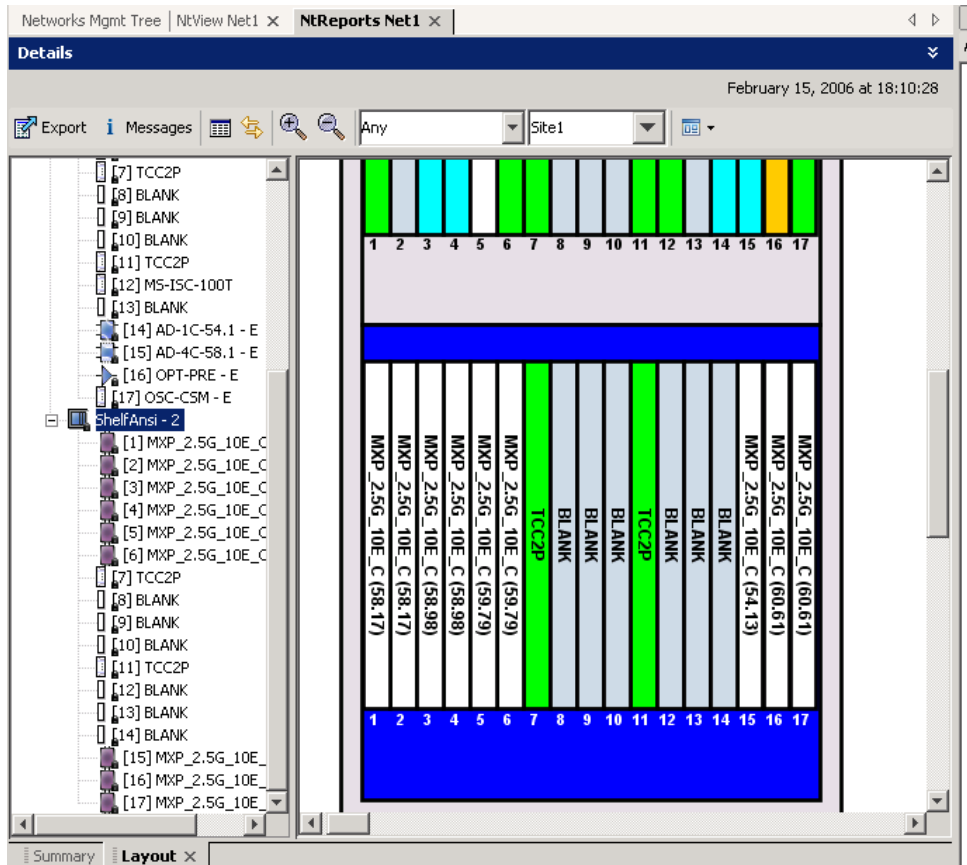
Networks Mgmt Tree | NtView Net1 × | NtReports Net1 ×

Details

February 15, 2006 at 18:10:28

Export Messages

Any

Site1

[7] TCC2P
[8] BLANK
[9] BLANK
[10] BLANK
[11] TCC2P
[12] MS-ISC-100T
[13] BLANK
[14] AD-1C-54.1 - E
[15] AD-4C-58.1 - E
[16] OPT-PRE - E
[17] OSC-CSM - E
ShelfAnsi - 2
[1] MXP_2.5G_10E_C
[2] MXP_2.5G_10E_C
[3] MXP_2.5G_10E_C
[4] MXP_2.5G_10E_C
[5] MXP_2.5G_10E_C
[6] MXP_2.5G_10E_C
[7] TCC2P
[8] BLANK
[9] BLANK
[10] BLANK
[11] TCC2P
[12] BLANK
[13] BLANK
[14] BLANK
[15] MXP_2.5G_10E_
[16] MXP_2.5G_10E_
[17] MXP_2.5G_10E_

1 2 3 4 5 6 7 8 9 10 11 12 13 14 15 16 17

MXP_2.5G_10E_C (58.17)
MXP_2.5G_10E_C (58.17)
MXP_2.5G_10E_C (58.98)
MXP_2.5G_10E_C (58.98)
MXP_2.5G_10E_C (59.79)
MXP_2.5G_10E_C (59.79)
TCC2P
BLANK
BLANK
BLANK
TCC2P
BLANK
BLANK
BLANK
MXP_2.5G_10E_C (54.13)
MXP_2.5G_10E_C (60.61)
MXP_2.5G_10E_C (60.61)

1 2 3 4 5 6 7 8 9 10 11 12 13 14 15 16 17

Summary | Layout ×